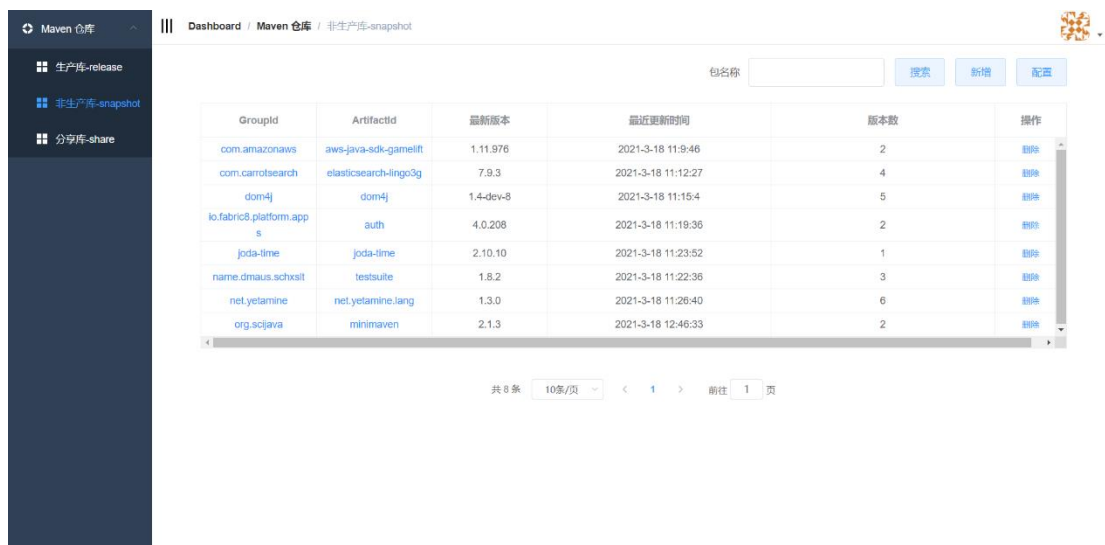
Maven 仓库

生产库-release

非生产库-snapshot

分享库-share

Dashboard / Maven 仓库 / 非生产库-snapshot

包名称 搜索 新增 配置

| GroupId | ArtifactId | 最新版本 | 最近更新时间 | 版本数 | 操作 |
|---|---|---|---|---|---|
| com.amazonaws | aws-java-sdk-gamelift | 1.11.976 | 2021-3-18 11:9:46 | 2 | 删除 |
| com.carrotsearch | elasticsearch-lingo3g | 7.9.3 | 2021-3-18 11:12:27 | 4 | 删除 |
| dom4j | dom4j | 1.4-dev-8 | 2021-3-18 11:15:4 | 5 | 删除 |
| io.fabric8.platform.apps | auth | 4.0.208 | 2021-3-18 11:19:36 | 2 | 删除 |
| joda-time | joda-time | 2.10.10 | 2021-3-18 11:23:52 | 1 | 删除 |
| name.dmaus.schxslt | testsuite | 1.8.2 | 2021-3-18 11:22:36 | 3 | 删除 |
| net.yetamine | net.yetamine.lang | 1.3.0 | 2021-3-18 11:26:40 | 6 | 删除 |
| org.scijava | minimaven | 2.1.3 | 2021-3-18 12:46:33 | 2 | 删除 |

共 8 条 10条/页 < 1 > 前往 1 页